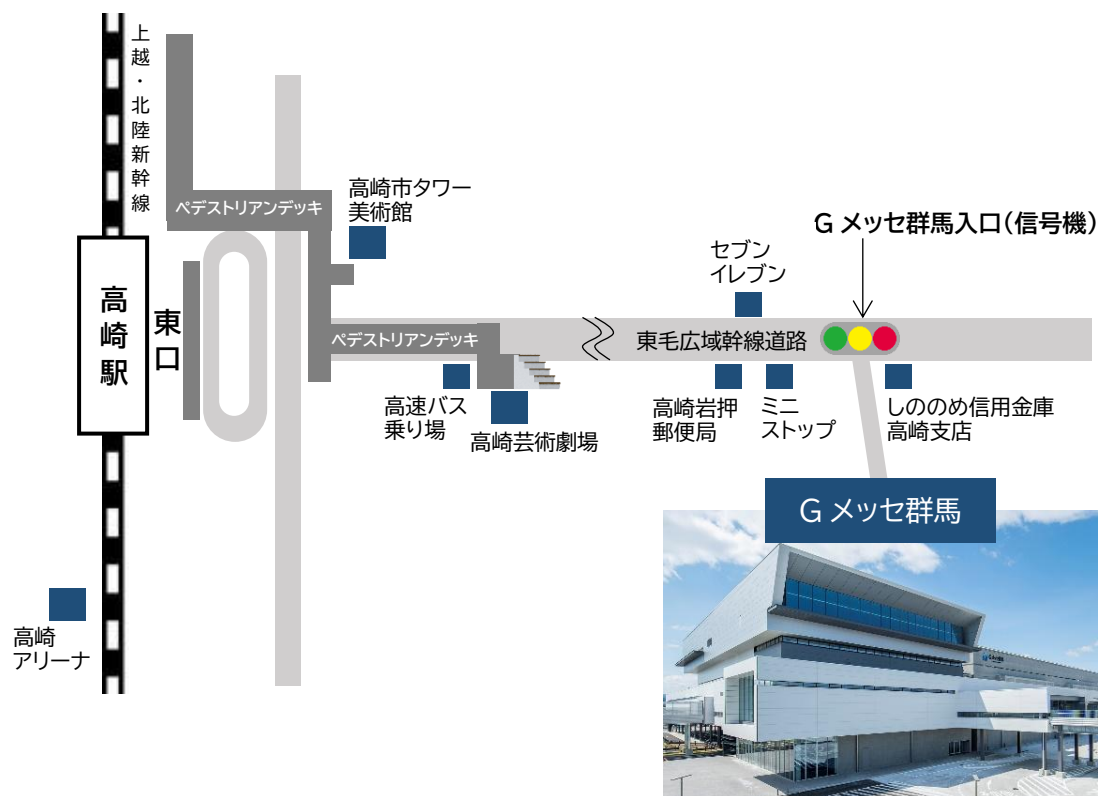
上越・北陸新幹線

高崎駅

東口

ペデストリアンデッキ

ペデストリアンデッキ

高崎市タワー美術館

高速バス乗り場

高崎芸術劇場

セブンイレブン

東毛広域幹線道路

G メッセ群馬入口(信号機)

高崎岩押郵便局

ミニストップ

しののめ信用金庫高崎支店

G メッセ群馬

高崎アリーナ